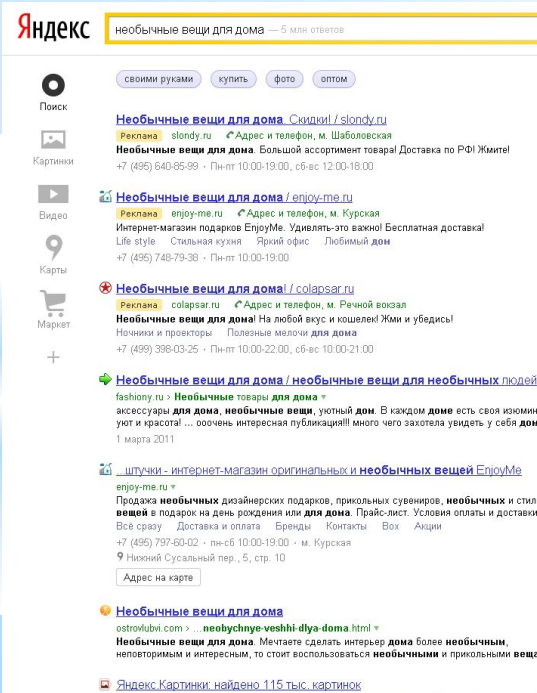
Яндекс

необычные вещи для дома — 5 млн ответов

Поиск
Картинки
Видео
Карты
Маркет
+

своими руками   купить   фото   оптом

Необычные вещи для дома. Скидки! / slondy.ru
Реклама   slondy.ru   Адрес и телефон, м. Шаболовская
Необычные вещи для дома. Большой ассортимент товара! Доставка по РФ! Жмите!
+7 (495) 640-85-99 · Пн-пт 10:00-19:00, сб-вс 12:00-18:00

Необычные вещи для дома / enjoy-me.ru
Реклама   enjoy-me.ru   Адрес и телефон, м. Курская
Интернет-магазин подарков EnjoyMe. Удивлять-это важно! Бесплатная доставка!
Life style   Стильная кухня   Яркий офис   Любимый дом
+7 (495) 748-79-38 · Пн-пт 10:00-19:00

Необычные вещи для дома! / colapsar.ru
Реклама   colapsar.ru   Адрес и телефон, м. Речной вокзал
Необычные вещи для дома! На любой вкус и кошелек! Жми и убедись!
Ночники и проекторы   Полезные мелочи для дома
+7 (499) 398-03-25 · Пн-пт 10:00-22:00, сб-вс 10:00-21:00

Необычные вещи для дома / необычные вещи для необычных людей
fashiony.ru › Необычные товары для дома
аксессуары для дома, необычные вещи, уютный дом. В каждом доме есть своя изюмин
уют и красота! ... ооочень интересная публикация!!! много чего захотела увидеть у себя дом
1 марта 2011

...штучки - интернет-магазин оригинальных и необычных вещей EnjoyMe
enjoy-me.ru
Продажа необычных дизайнерских подарков, прикольных сувениров, необычных и стил
вещей в подарок на день рождения или для дома. Прайс-лист. Условия оплаты и доставки
Всё сразу   Доставка и оплата   Бренды   Контакты   Вох   Акции
+7 (495) 797-60-02 · пн-сб 10:00-19:00 · м. Курская
Нижний Сусальный пер., 5, стр. 10
Адрес на карте

Необычные вещи для дома
ostrovlubvi.com › ...neobychnye-veshhi-dlya-doma.html
Необычные вещи для дома. Мечтаете сделать интерьер дома более необычным, неповторимым и интересным, то стоит воспользоваться необычными и прикольными веща

Яндекс.Картинки: найдено 115 тыс. картинок